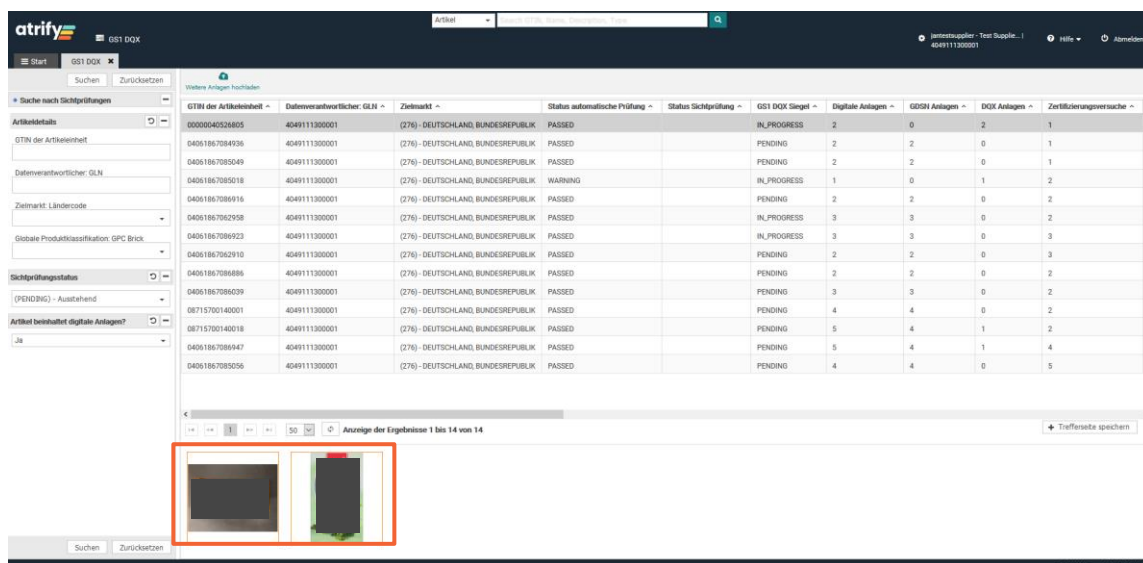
atrify GS1 DQX

Artikel Search GTIN, Name, Description, Type

jantestsupplier - Test Supplie... | 4049111300001 Hilfe Abmelden

Start GS1 DQX

Suchen Zurücksetzen

Weitere Anlagen hochladen

Suche nach Sichtprüfungen

Artikeldetails

GTIN der Artikeleinheit

Datenverantwortlicher: GLN

Zielmarkt: Ländercode

Globale Produktklassifikation: GPC Brick

Sichtprüfungsstatus

(PENDING) - Ausstehend

Artikel beinhaltet digitale Anlagen?

Ja

| GTIN der Artikeleinheit | Datenverantwortlicher: GLN | Zielmarkt | Status automatische Prüfung | Status Sichtprüfung | GS1 DQX Siegel | Digitale Anlagen | GDSN Anlagen | DQX Anlagen | Zertifizierungsversuche |
|---|---|---|---|---|---|---|---|---|---|
| 00000040526805 | 4049111300001 | (276) - DEUTSCHLAND, BUNDESREPUBLIK | PASSED | | IN_PROGRESS | 2 | 0 | 2 | 1 |
| 04061867084936 | 4049111300001 | (276) - DEUTSCHLAND, BUNDESREPUBLIK | PASSED | | PENDING | 2 | 2 | 0 | 1 |
| 04061867085049 | 4049111300001 | (276) - DEUTSCHLAND, BUNDESREPUBLIK | PASSED | | PENDING | 2 | 2 | 0 | 1 |
| 04061867085018 | 4049111300001 | (276) - DEUTSCHLAND, BUNDESREPUBLIK | WARNING | | IN_PROGRESS | 1 | 0 | 1 | 2 |
| 04061867086916 | 4049111300001 | (276) - DEUTSCHLAND, BUNDESREPUBLIK | PASSED | | PENDING | 2 | 2 | 0 | 2 |
| 04061867062958 | 4049111300001 | (276) - DEUTSCHLAND, BUNDESREPUBLIK | PASSED | | IN_PROGRESS | 3 | 3 | 0 | 2 |
| 04061867086923 | 4049111300001 | (276) - DEUTSCHLAND, BUNDESREPUBLIK | PASSED | | IN_PROGRESS | 3 | 3 | 0 | 3 |
| 04061867062910 | 4049111300001 | (276) - DEUTSCHLAND, BUNDESREPUBLIK | PASSED | | PENDING | 2 | 2 | 0 | 3 |
| 04061867086886 | 4049111300001 | (276) - DEUTSCHLAND, BUNDESREPUBLIK | PASSED | | PENDING | 2 | 2 | 0 | 2 |
| 04061867086039 | 4049111300001 | (276) - DEUTSCHLAND, BUNDESREPUBLIK | PASSED | | PENDING | 3 | 3 | 0 | 2 |
| 08715700140001 | 4049111300001 | (276) - DEUTSCHLAND, BUNDESREPUBLIK | PASSED | | PENDING | 4 | 4 | 0 | 2 |
| 08715700140018 | 4049111300001 | (276) - DEUTSCHLAND, BUNDESREPUBLIK | PASSED | | PENDING | 5 | 4 | 1 | 2 |
| 04061867086947 | 4049111300001 | (276) - DEUTSCHLAND, BUNDESREPUBLIK | PASSED | | PENDING | 5 | 4 | 1 | 4 |
| 04061867085056 | 4049111300001 | (276) - DEUTSCHLAND, BUNDESREPUBLIK | PASSED | | PENDING | 4 | 4 | 0 | 5 |

1 50 Anzeige der Ergebnisse 1 bis 14 von 14

Trefferseite speichern

Suchen Zurücksetzen